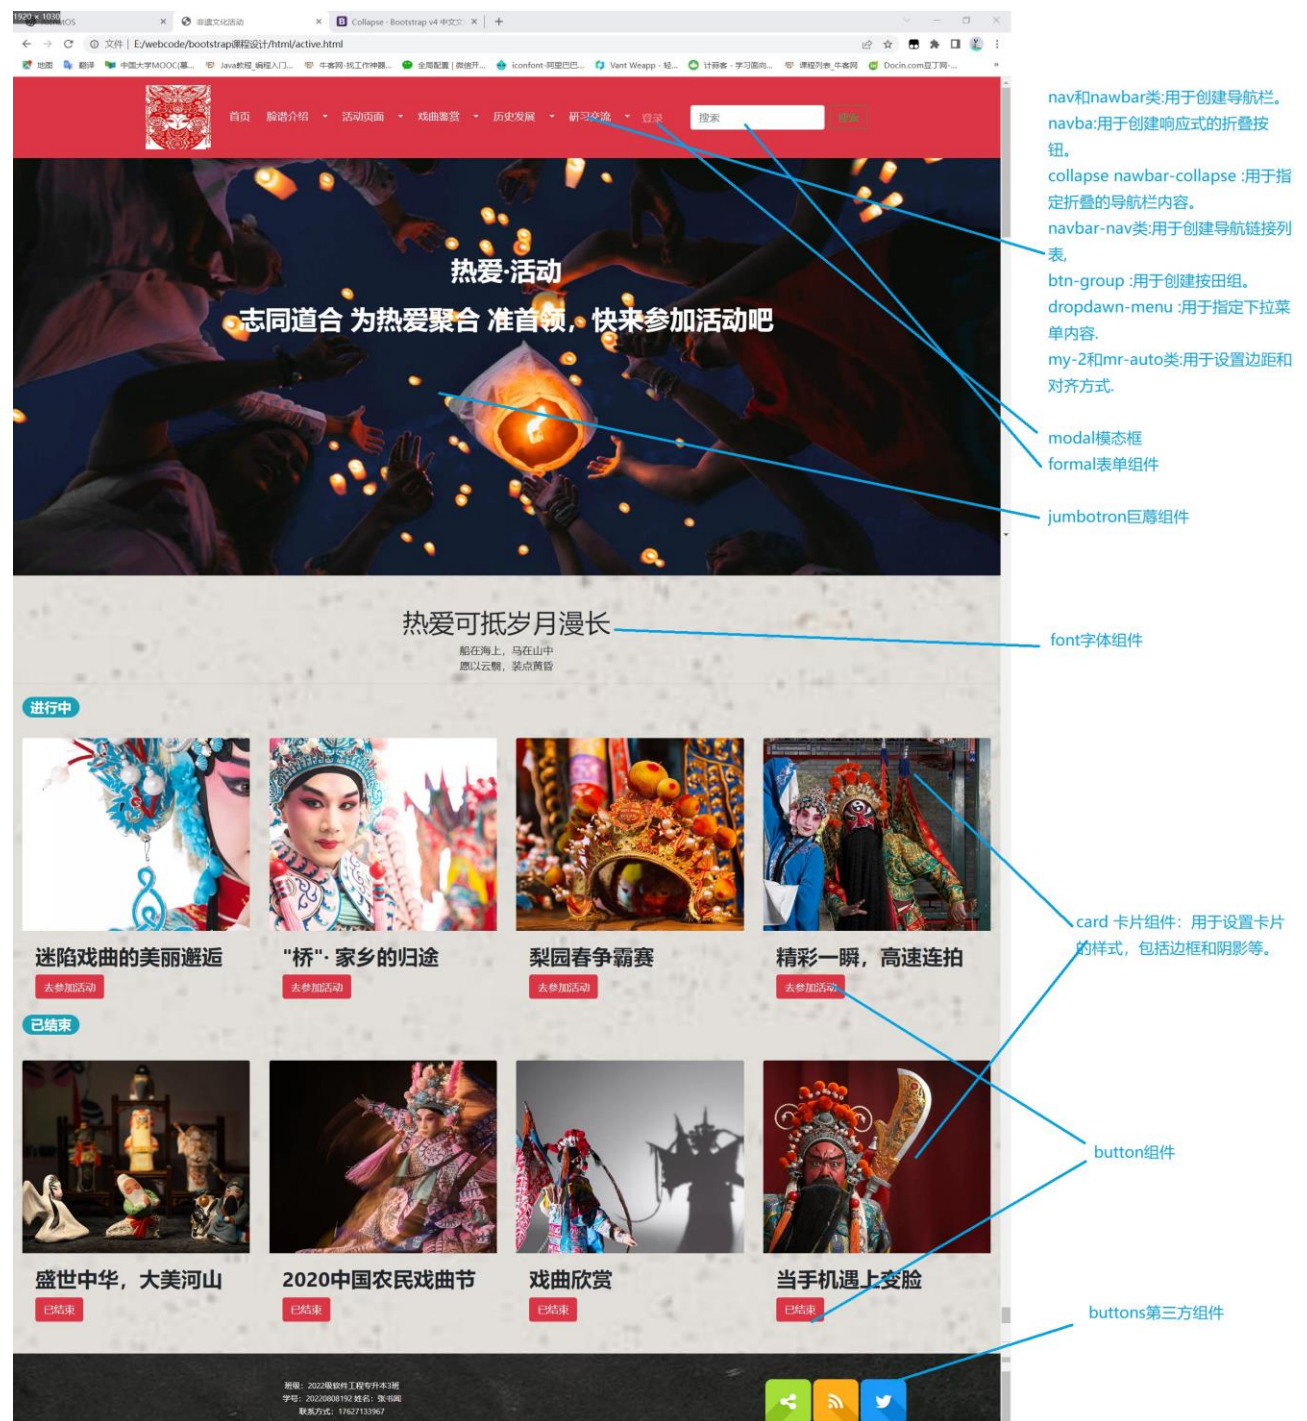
1920 × 1030 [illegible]OS × 非遗文化活动 × Collapse · Bootstrap v4 中文文 × +

文件 | E:/webcode/bootstrap课程设计/html/active.html

地图 翻译 中国大学MOOC(慕... Java教程_编程入门... 牛客网-找工作神器... 全局配置 | 微信开... iconfont-阿里巴巴... Vant Weapp - 轻... 计算客 - 学习面向... 课程列表_牛客网 Docin.com豆丁网-...

首页 脸谱介绍 活动页面 戏曲鉴赏 历史发展 研习交流 登录 搜索 搜索

热爱·活动
志同道合 为热爱聚合 准首领，快来参加活动吧

热爱可抵岁月漫长
船在海上，马在山中
愿以云鬓，装点黄昏

进行中

迷陷戏曲的美丽邂逅
去参加活动

"桥"· 家乡的归途
去参加活动

梨园春争霸赛
去参加活动

精彩一瞬，高速连拍
去参加活动

已结束

盛世中华，大美河山
已结束

2020中国农民戏曲节
已结束

戏曲欣赏
已结束

当手机遇上变脸
已结束

班级：2022级软件工程专升本3班
学号：20220808192 姓名：张书阁
联系方式：17627133967

nav和nawbar类:用于创建导航栏。
navba:用于创建响应式的折叠按钮。
collapse nawbar-collapse :用于指定折叠的导航栏内容。
navbar-nav类:用于创建导航链接列表,
btn-group :用于创建按田组。
dropdawn-menu :用于指定下拉菜单内容.
my-2和mr-auto类:用于设置边距和对齐方式.

modal模态框
formal表单组件

jumbotron巨幕组件

font字体组件

card 卡片组件：用于设置卡片的样式，包括边框和阴影等。

button组件

buttons第三方组件